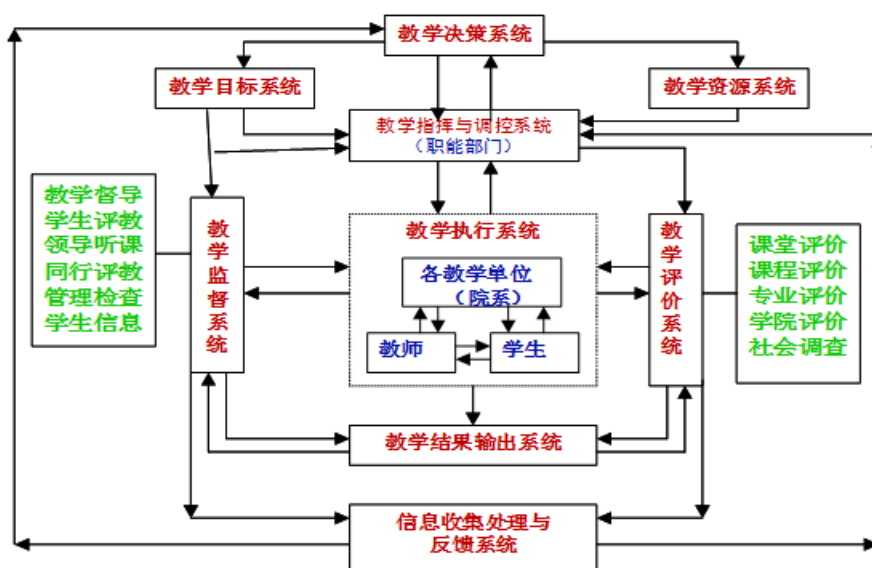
教学决策系统

教学目标系统

教学资源系统

教学指挥与调控系统
（职能部门）

教学督导
学生评教
领导听课
同行评教
管理检查
学生信息

教学监督系统

教学执行系统

各教学单位
（院系）

教师

学生

教学评价系统

课堂评价
课程评价
专业评价
学院评价
社会调查

教学结果输出系统

信息收集处理与
反馈系统